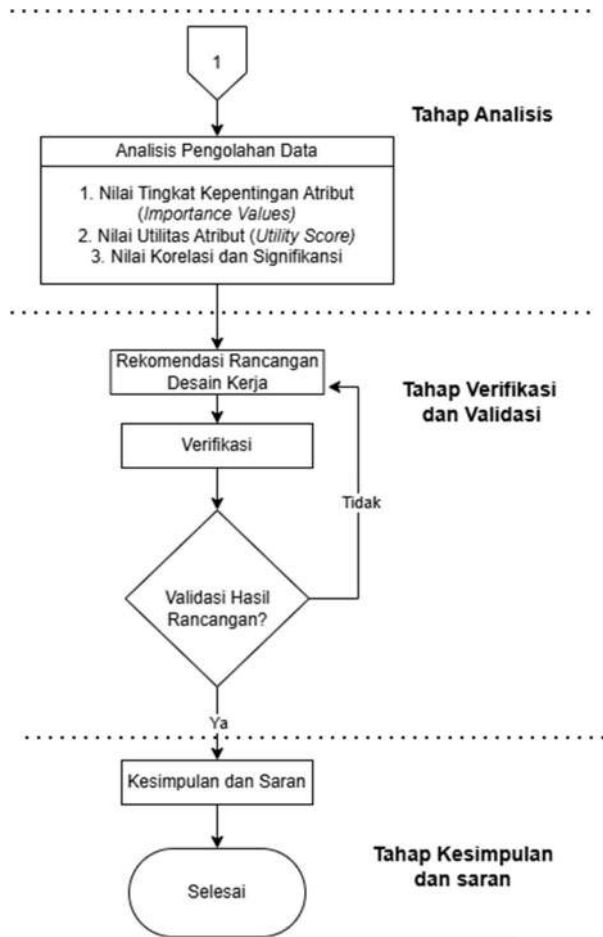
1

Tahap Analisis

Analisis Pengolahan Data

1. Nilai Tingkat Kepentingan Atribut (*Importance Values*)
2. Nilai Utilitas Atribut (*Utility Score*)
3. Nilai Korelasi dan Signifikansi

Rekomendasi Rancangan Desain Kerja

Tahap Verifikasi dan Validasi

Verifikasi

Tidak

Validasi Hasil Rancangan?

Ya

Kesimpulan dan Saran

Tahap Kesimpulan dan saran

Selesai